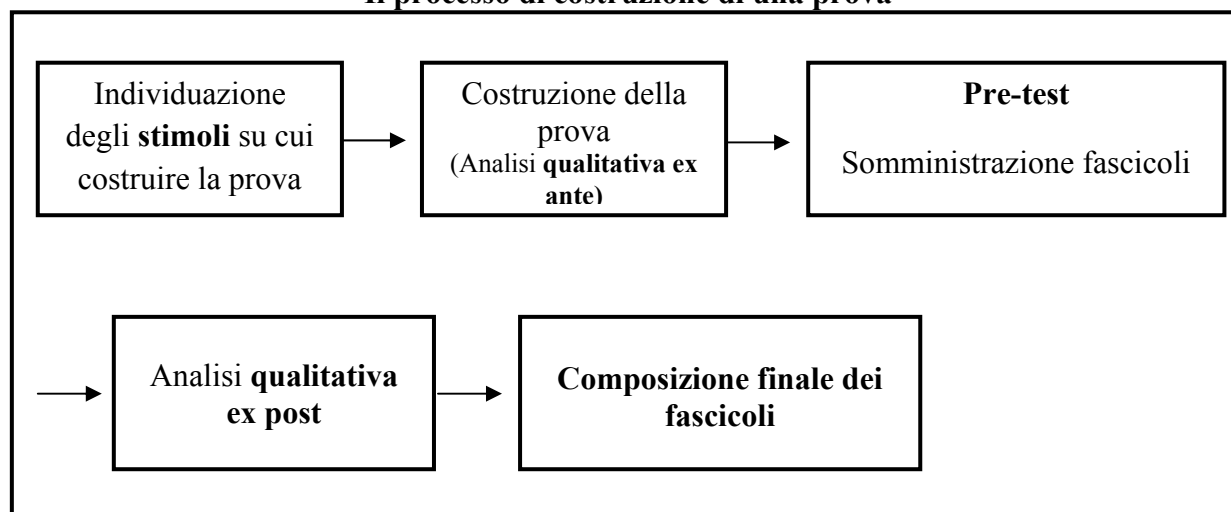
Il processo di costruzione di una prova

Individuazione degli stimoli su cui costruire la prova

Costruzione della prova (Analisi qualitativa ex ante)

Pre-test

Somministrazione fascicoli

Analisi qualitativa ex post

Composizione finale dei fascicoli